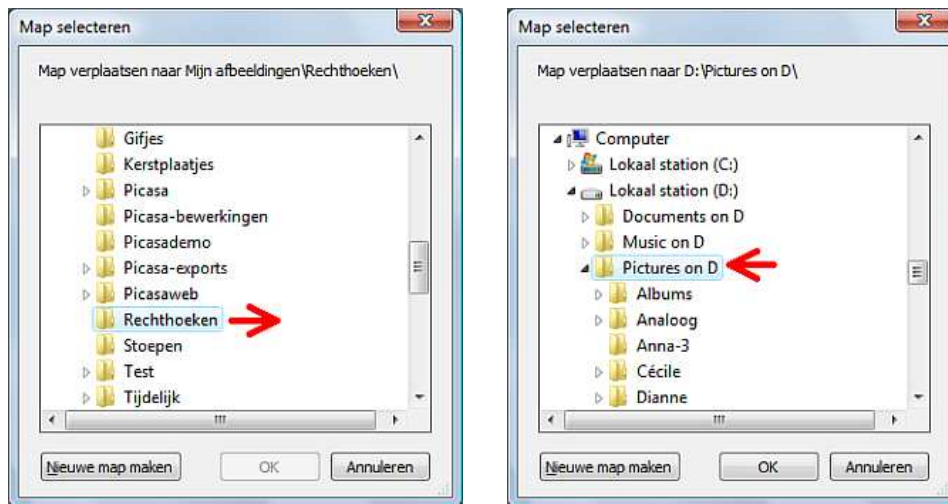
Map selecteren

Map verplaatsen naar Mijn afbeeldingen\Rechthoeken\

Gifjes
Kerstplaatjes
Picasa
Picasa-bewerkingen
Picasademo
Picasa-exports
Picasaweb
Rechthoeken
Stoepen
Test
Tijdelijk

Nieuwe map maken
OK
Annuleren

Map selecteren

Map verplaatsen naar D:\Pictures on D\

Computer
Lokaal station (C:)
Lokaal station (D:)
Documents on D
Music on D
Pictures on D
Albums
Analoog
Anna-3
Cécile
Dianne

Nieuwe map maken
OK
Annuleren